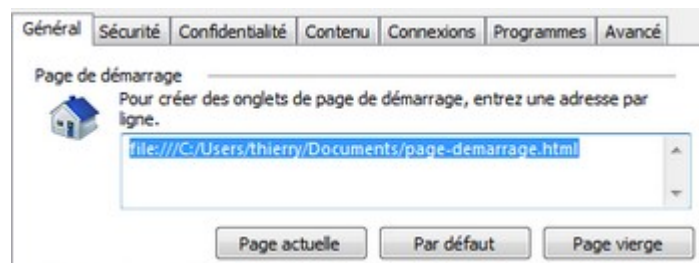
Général | Sécurité | Confidentialité | Contenu | Connexions | Programmes | Avancé

Page de démarrage

Pour créer des onglets de page de démarrage, entrez une adresse par ligne.

file:///C:/Users/thierry/Documents/page-demarrage.html

Page actuelle | Par défaut | Page vierge